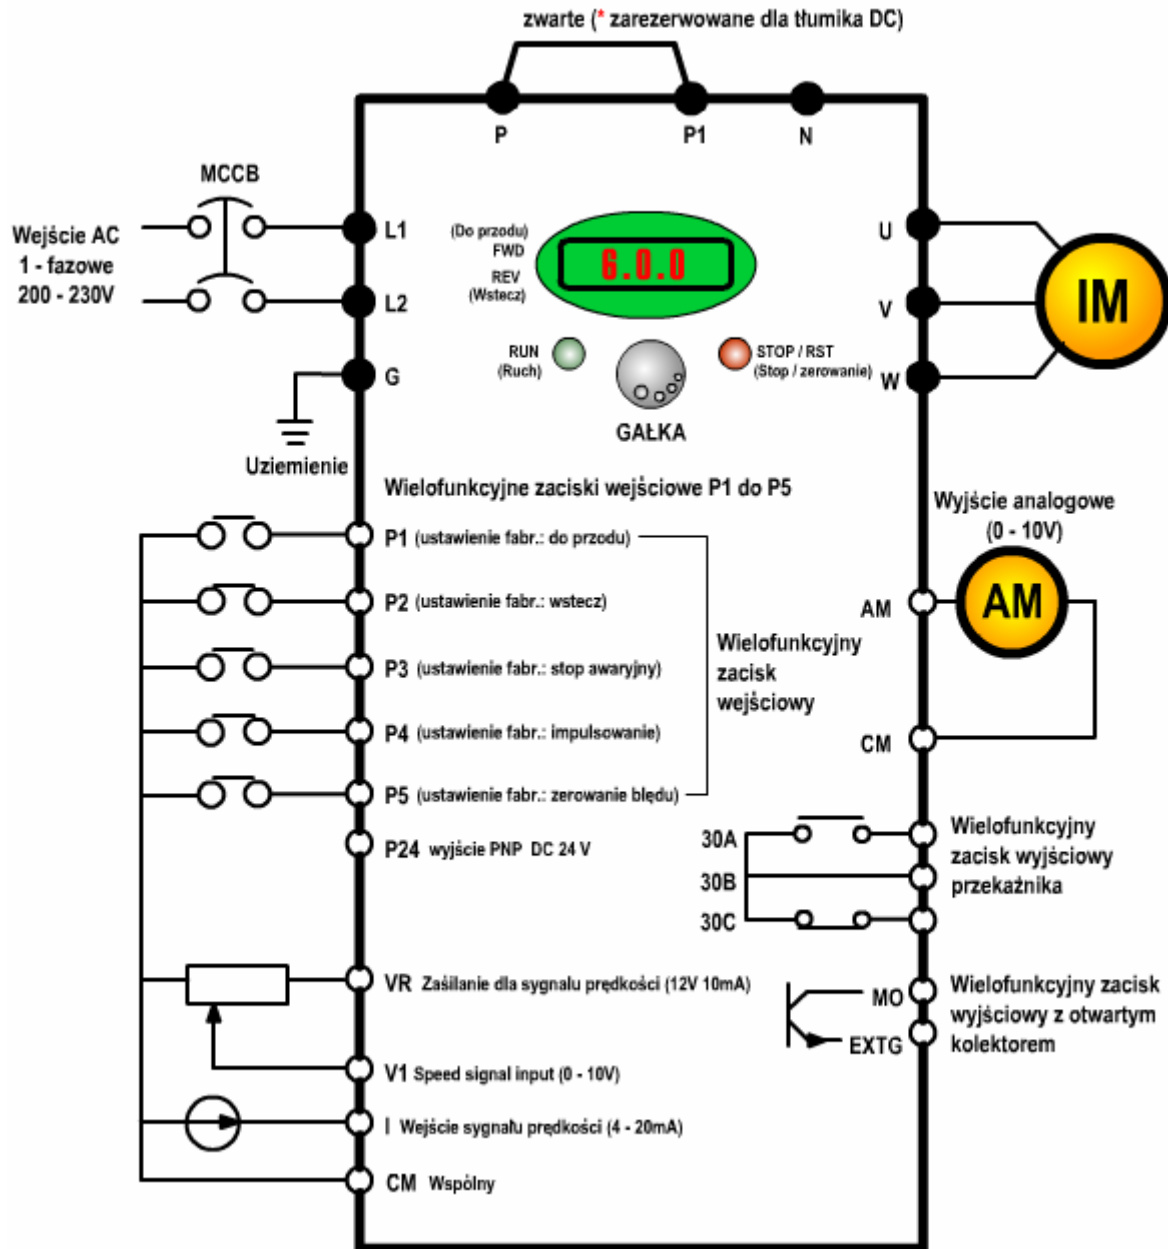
zwarte (* zarezerwowane dla tłumika DC)

P
P1
N

MCCB

Wejście AC
1 - fazowe
200 - 230V

L1
L2
G

Uziemienie

(Do przodu)
FWD
REV
(Wstecz)

6.0.0

RUN
(Ruch)

GAŁKA

STOP / RST
(Stop / zerowanie)

U
V
W

IM

Wielofunkcyjne zaciski wejściowe P1 do P5

P1 (ustawienie fabr.: do przodu)
P2 (ustawienie fabr.: wstecz)
P3 (ustawienie fabr.: stop awaryjny)
P4 (ustawienie fabr.: impulsowanie)
P5 (ustawienie fabr.: zerowanie błędu)
P24 wyjście PNP DC 24 V

Wielofunkcyjny zacisk wejściowy

Wyjście analogowe
(0 - 10V)

AM
AM
CM

30A
30B
30C

Wielofunkcyjny zacisk wyjściowy przekaźnika

VR Zasilanie dla sygnału prędkości (12V 10mA)
V1 Speed signal input (0 - 10V)
I Wejście sygnału prędkości (4 - 20mA)
CM Wspólny

MO
EXTG

Wielofunkcyjny zacisk wyjściowy z otwartym kolektorem